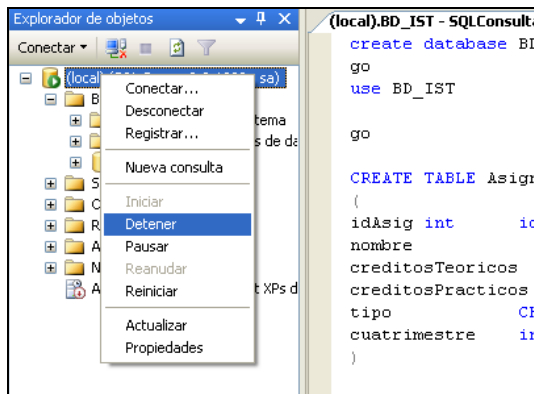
Explorador de objetos
Conectar ▾
(local) ([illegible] sa)
B
tema
s de da
S
C
R
A
N
A
t XPs d

Conectar...
Desconectar
Registrar...
Nueva consulta
Iniciar
Detener
Pausar
Reanudar
Reiniciar
Actualizar
Propiedades

(local).BD_IST - SQLConsulta
create database BD
go
use BD_IST

go

CREATE TABLE Asign
(
idAsig int id
nombre
creditosTeoricos
creditosPracticos
tipo CH
cuatrimestre in
)